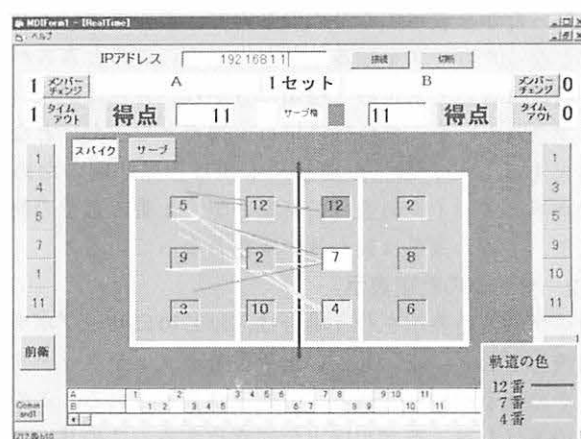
MDIForm1 - [RealTime]
ヘルプ

IPアドレス 192.168.1.1 接続 切断

1 メンバーチェンジ A 1セット B メンバーチェンジ 0

1 タイムアウト 得点 11 サーブ権 11 得点 タイムアウト 0

スパイク サーブ

1
4
6
7
1
11
前衛

5 12 12 2
9 2 7 8
3 10 4 6

1
3
5
9
10
11

軌道の色
12番
7番
4番

A 1 2 3 4 5 6 7 8 9 10 11
B 1 2 3 4 5 6 7 8 9 10 11

Comm and1